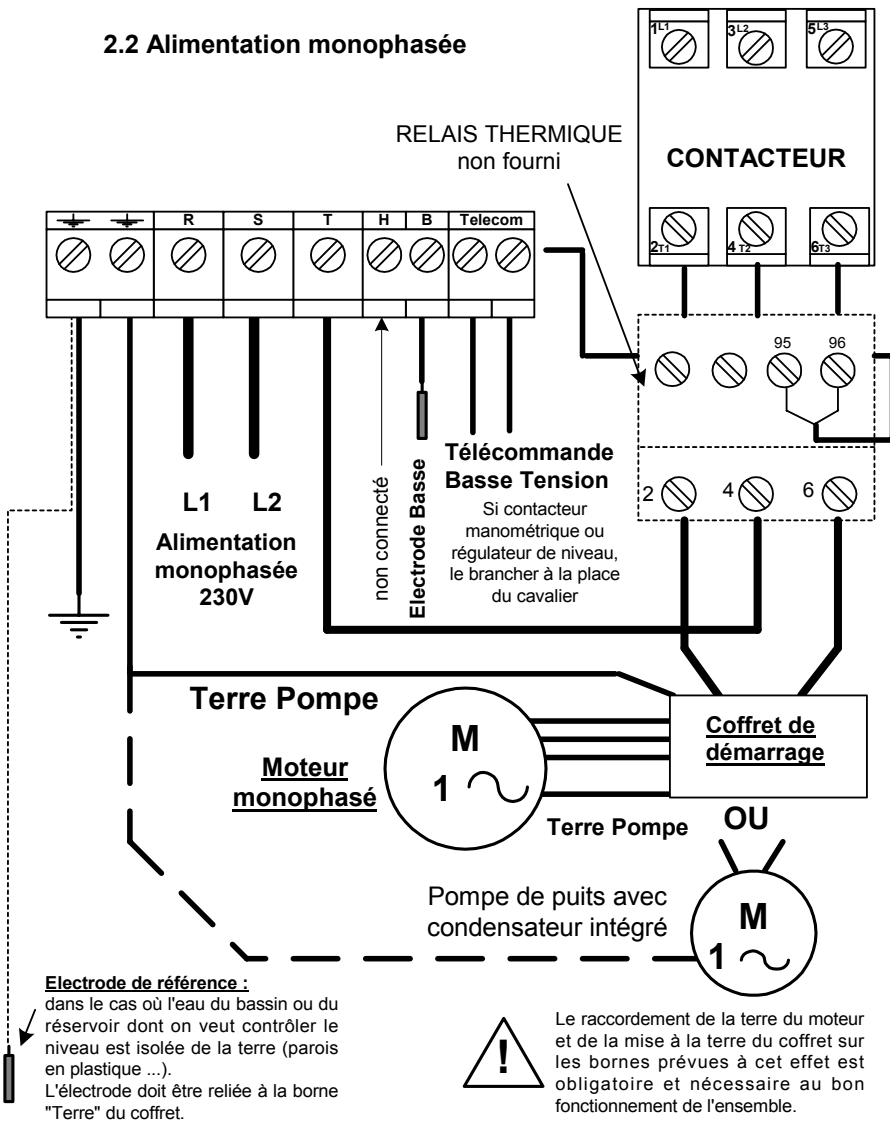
2.2 Alimentation monophasée

$1^{L1}$ $3^{L2}$ $5^{L3}$

CONTACTEUR

$2_{T1}$ $4_{T2}$ $6_{T3}$

RELAIS THERMIQUE non fourni

R S T H B Telecom

95 96

2 4 6

L1 L2

Alimentation monophasée 230V

non connecté

Electrode Basse

Télécommande Basse Tension

Si contacteur manométrique ou régulateur de niveau, le brancher à la place du cavalier

Terre Pompe

M
1 ~

Moteur monophasé

Coffret de démarrage

Terre Pompe

OU

Pompe de puits avec condensateur intégré

M
1 ~

Electrode de référence :
dans le cas où l'eau du bassin ou du réservoir dont on veut contrôler le niveau est isolée de la terre (parois en plastique ...).
L'électrode doit être reliée à la borne "Terre" du coffret.

!

Le raccordement de la terre du moteur et de la mise à la terre du coffret sur les bornes prévues à cet effet est obligatoire et nécessaire au bon fonctionnement de l'ensemble.